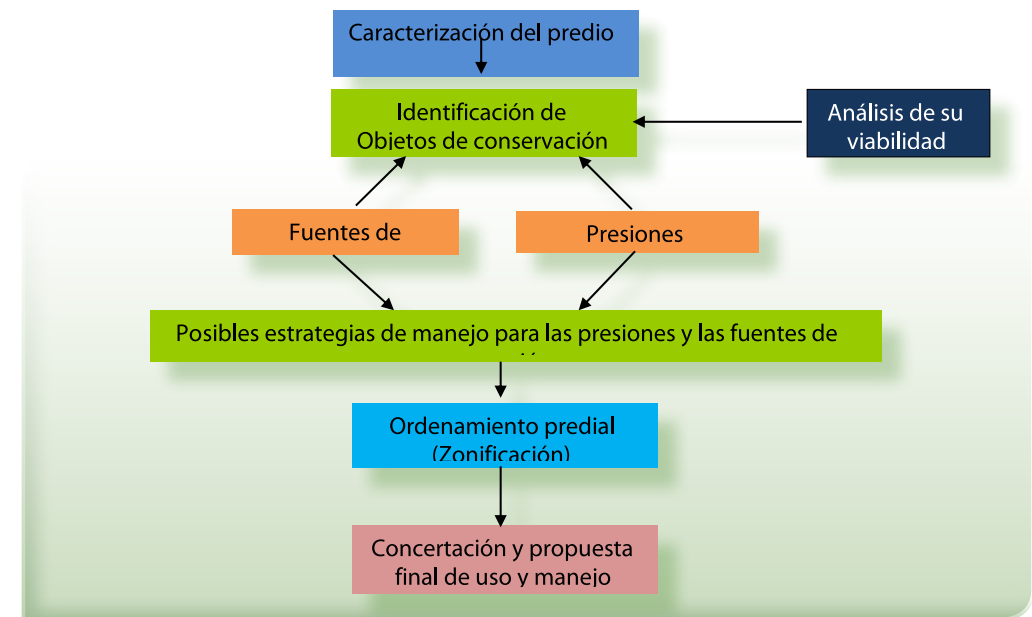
Caracterización del predio

Identificación de Objetos de conservación

Análisis de su viabilidad

Fuentes de

Presiones

Posibles estrategias de manejo para las presiones y las fuentes de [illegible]

Ordenamiento predial (Zonificación)

Concertación y propuesta final de uso y manejo